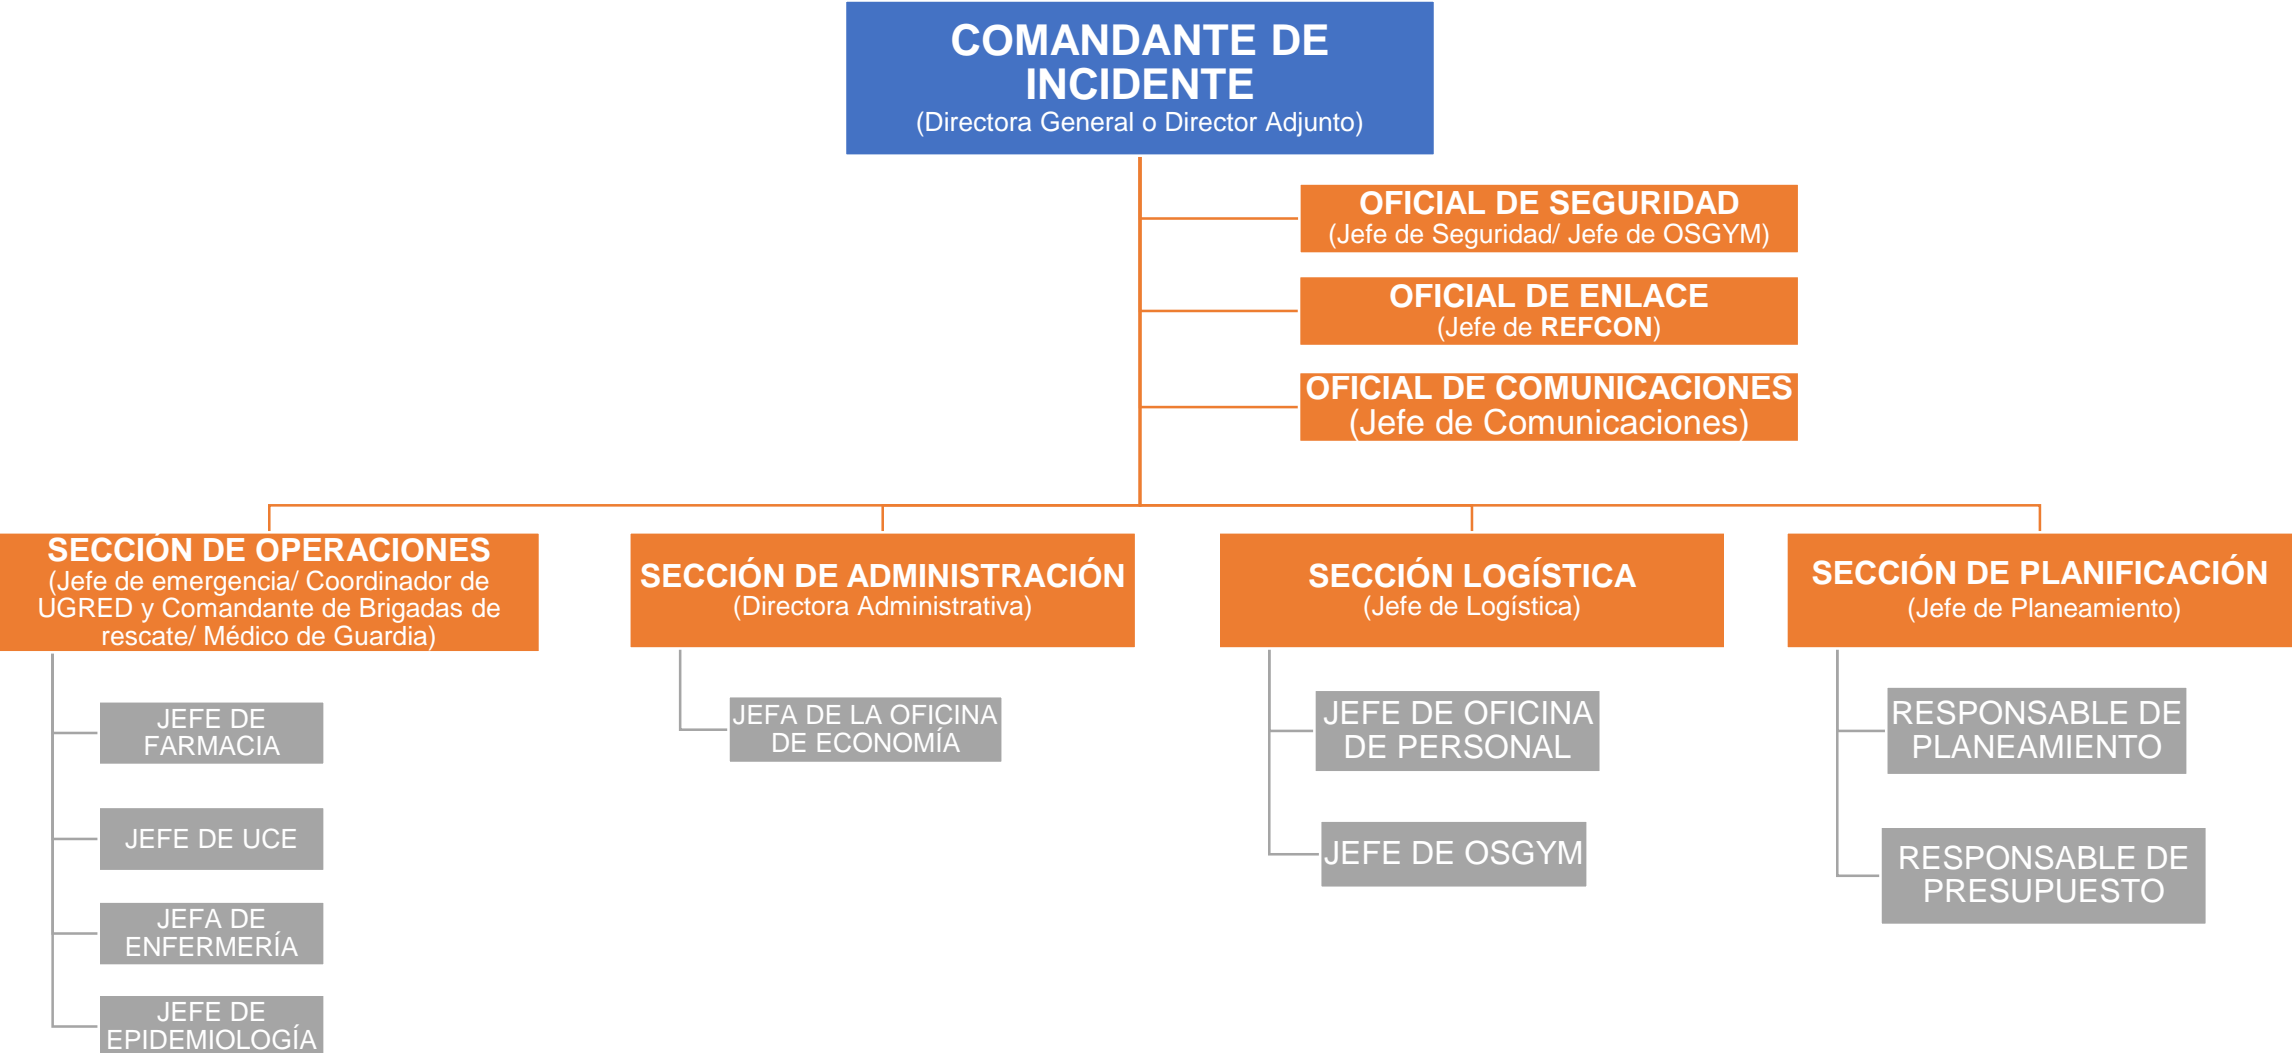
COMANDANTE DE INCIDENTE
(Directora General o Director Adjunto)

OFICIAL DE SEGURIDAD
(Jefe de Seguridad/ Jefe de OSGYM)

OFICIAL DE ENLACE
(Jefe de REFCON)

OFICIAL DE COMUNICACIONES
(Jefe de Comunicaciones)

SECCIÓN DE OPERACIONES
(Jefe de emergencia/ Coordinador de UGRED y Comandante de Brigadas de rescate/ Médico de Guardia)

JEFE DE FARMACIA

JEFE DE UCE

JEFA DE ENFERMERÍA

JEFE DE EPIDEMIOLOGÍA

SECCIÓN DE ADMINISTRACIÓN
(Directora Administrativa)

JEFA DE LA OFICINA DE ECONOMÍA

SECCIÓN LOGÍSTICA
(Jefe de Logística)

JEFE DE OFICINA DE PERSONAL

JEFE DE OSGYM

SECCIÓN DE PLANIFICACIÓN
(Jefe de Planeamiento)

RESPONSABLE DE PLANEAMIENTO

RESPONSABLE DE PRESUPUESTO